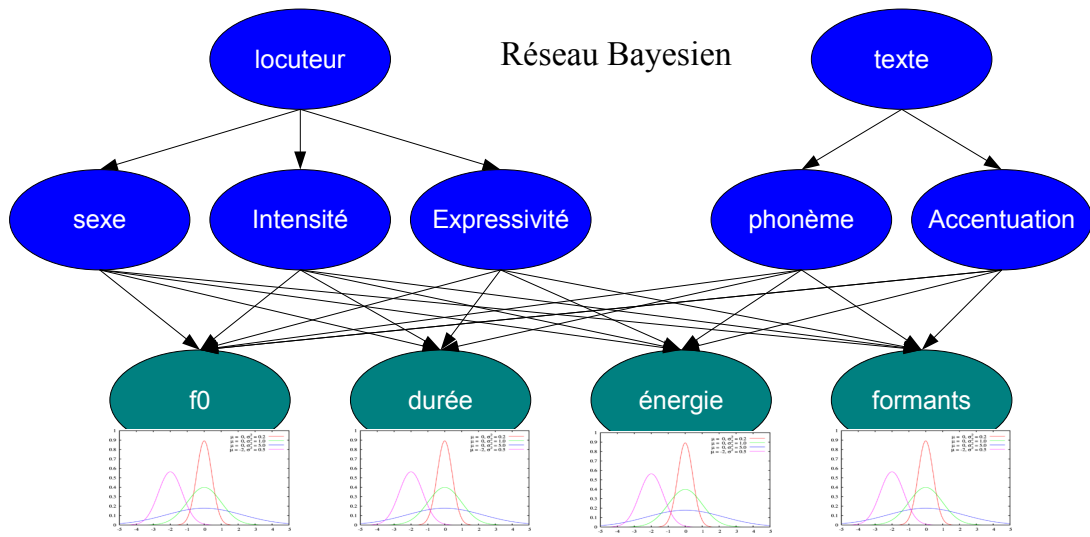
locuteur

Réseau Bayesien

texte

sexe

Intensité

Expressivité

phonème

Accentuation

f0

durée

énergie

formants

$\mu=0, \sigma^2=0.2$
$\mu=0, \sigma^2=1.0$
$\mu=0, \sigma^2=5.0$
$\mu=-2, \sigma^2=0.5$

$\mu=0, \sigma^2=0.2$
$\mu=0, \sigma^2=1.0$
$\mu=0, \sigma^2=5.0$
$\mu=-2, \sigma^2=0.5$

$\mu=0, \sigma^2=0.2$
$\mu=0, \sigma^2=1.0$
$\mu=0, \sigma^2=5.0$
$\mu=-2, \sigma^2=0.5$

$\mu=0, \sigma^2=0.2$
$\mu=0, \sigma^2=1.0$
$\mu=0, \sigma^2=5.0$
$\mu=-2, \sigma^2=0.5$